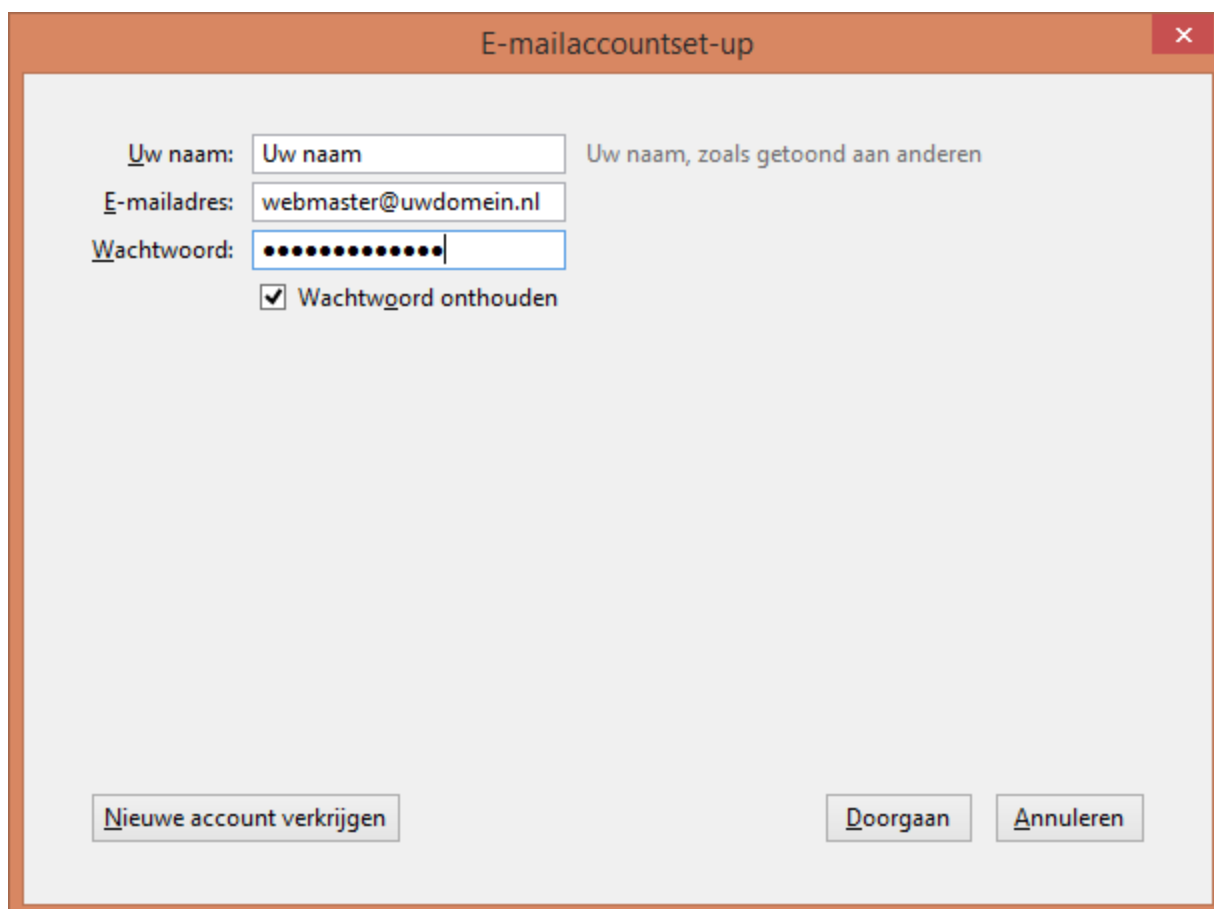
E-mailaccountset-up

Uw naam: Uw naam Uw naam, zoals getoond aan anderen

E-mailadres: webmaster@uwdomein.nl

Wachtwoord: ••••••••••••••

Wachtwoord onthouden

Nieuwe account verkrijgen

Doorgaan

Annuleren